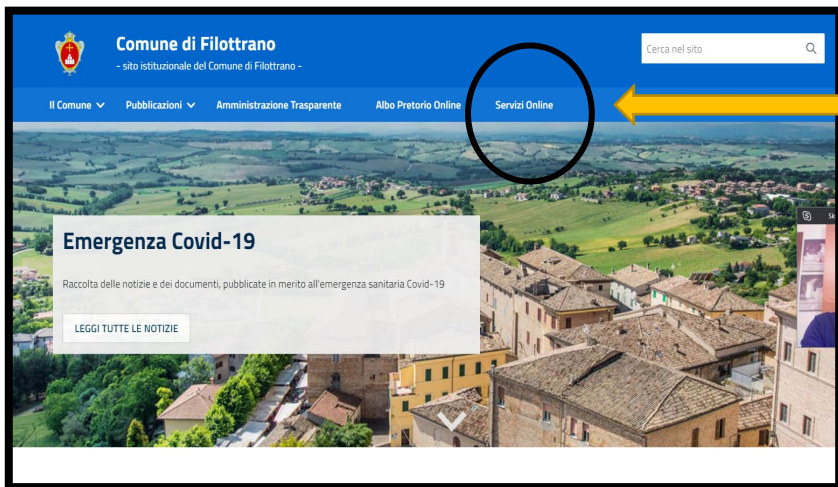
Comune di Filottrano
- sito istituzionale del Comune di Filottrano -

Cerca nel sito

Il Comune
Pubblicazioni
Amministrazione Trasparente
Albo Pretorio Online
Servizi Online

Emergenza Covid-19

Raccolta delle notizie e dei documenti, pubblicate in merito all'emergenza sanitaria Covid-19

LEGGI TUTTE LE NOTIZIE